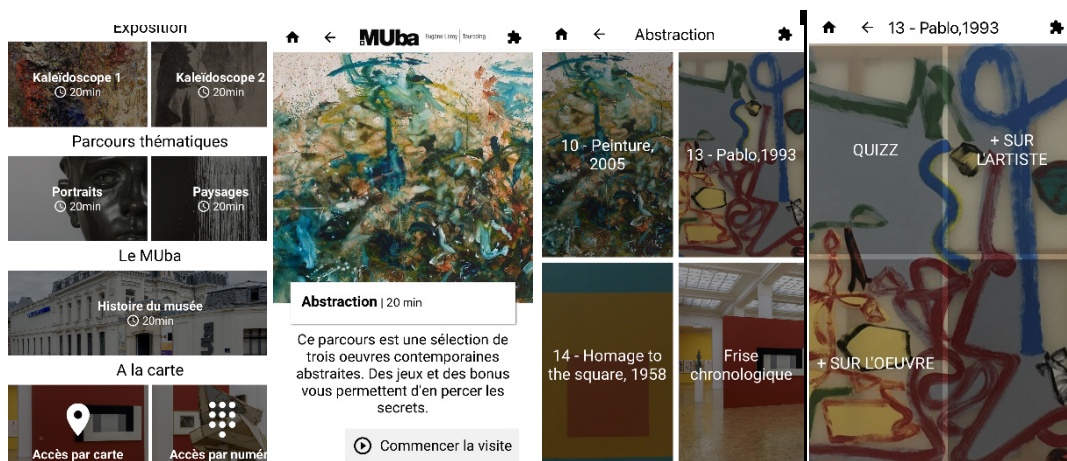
Exposition

Kaleïdoscope 1
20min

Kaleïdoscope 2
20min

Parcours thématiques

Portraits
20min

Paysages
20min

Le MUba

Histoire du musée
20min

A la carte

Accès par carte

Accès par numé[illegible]

MUba Eugène Leroy | Tourcoing

Abstraction | 20 min

Ce parcours est une sélection de trois oeuvres contemporaines abstraites. Des jeux et des bonus vous permettent d'en percer les secrets.

Commencer la visite

Abstraction

10 - Peinture, 2005

13 - Pablo,1993

14 - Homage to the square, 1958

Frise chronologique

13 - Pablo,1993

QUIZZ

+ SUR L'ARTISTE

+ SUR L'OEUVRE